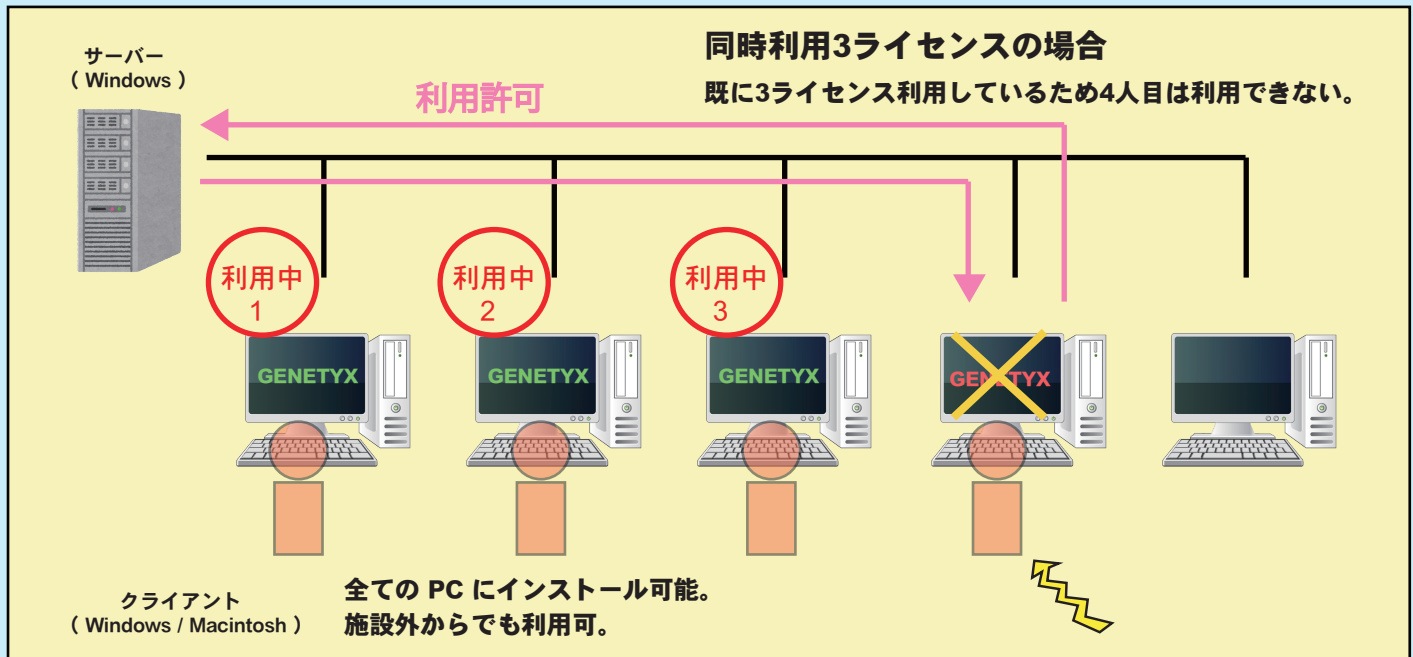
サーバー
( Windows )

同時利用3ライセンスの場合

既に3ライセンス利用しているため4人目は利用できない。

利用許可

利用中
1

利用中
2

利用中
3

GENETYX

GENETYX

GENETYX

GENETYX

クライアント
( Windows / Macintosh )

全ての PC にインストール可能。
施設外からでも利用可。